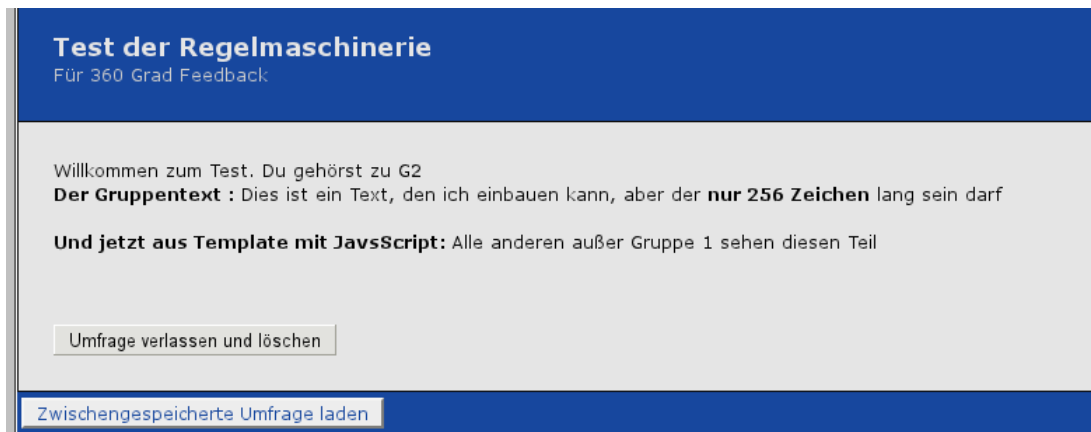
Test der Regelmaschinerie
Für 360 Grad Feedback

Willkommen zum Test. Du gehörst zu G2
**Der Gruppentext :** Dies ist ein Text, den ich einbauen kann, aber der **nur 256 Zeichen** lang sein darf

**Und jetzt aus Template mit JavsScript:** Alle anderen außer Gruppe 1 sehen diesen Teil

Umfrage verlassen und löschen

Zwischengespeicherte Umfrage laden